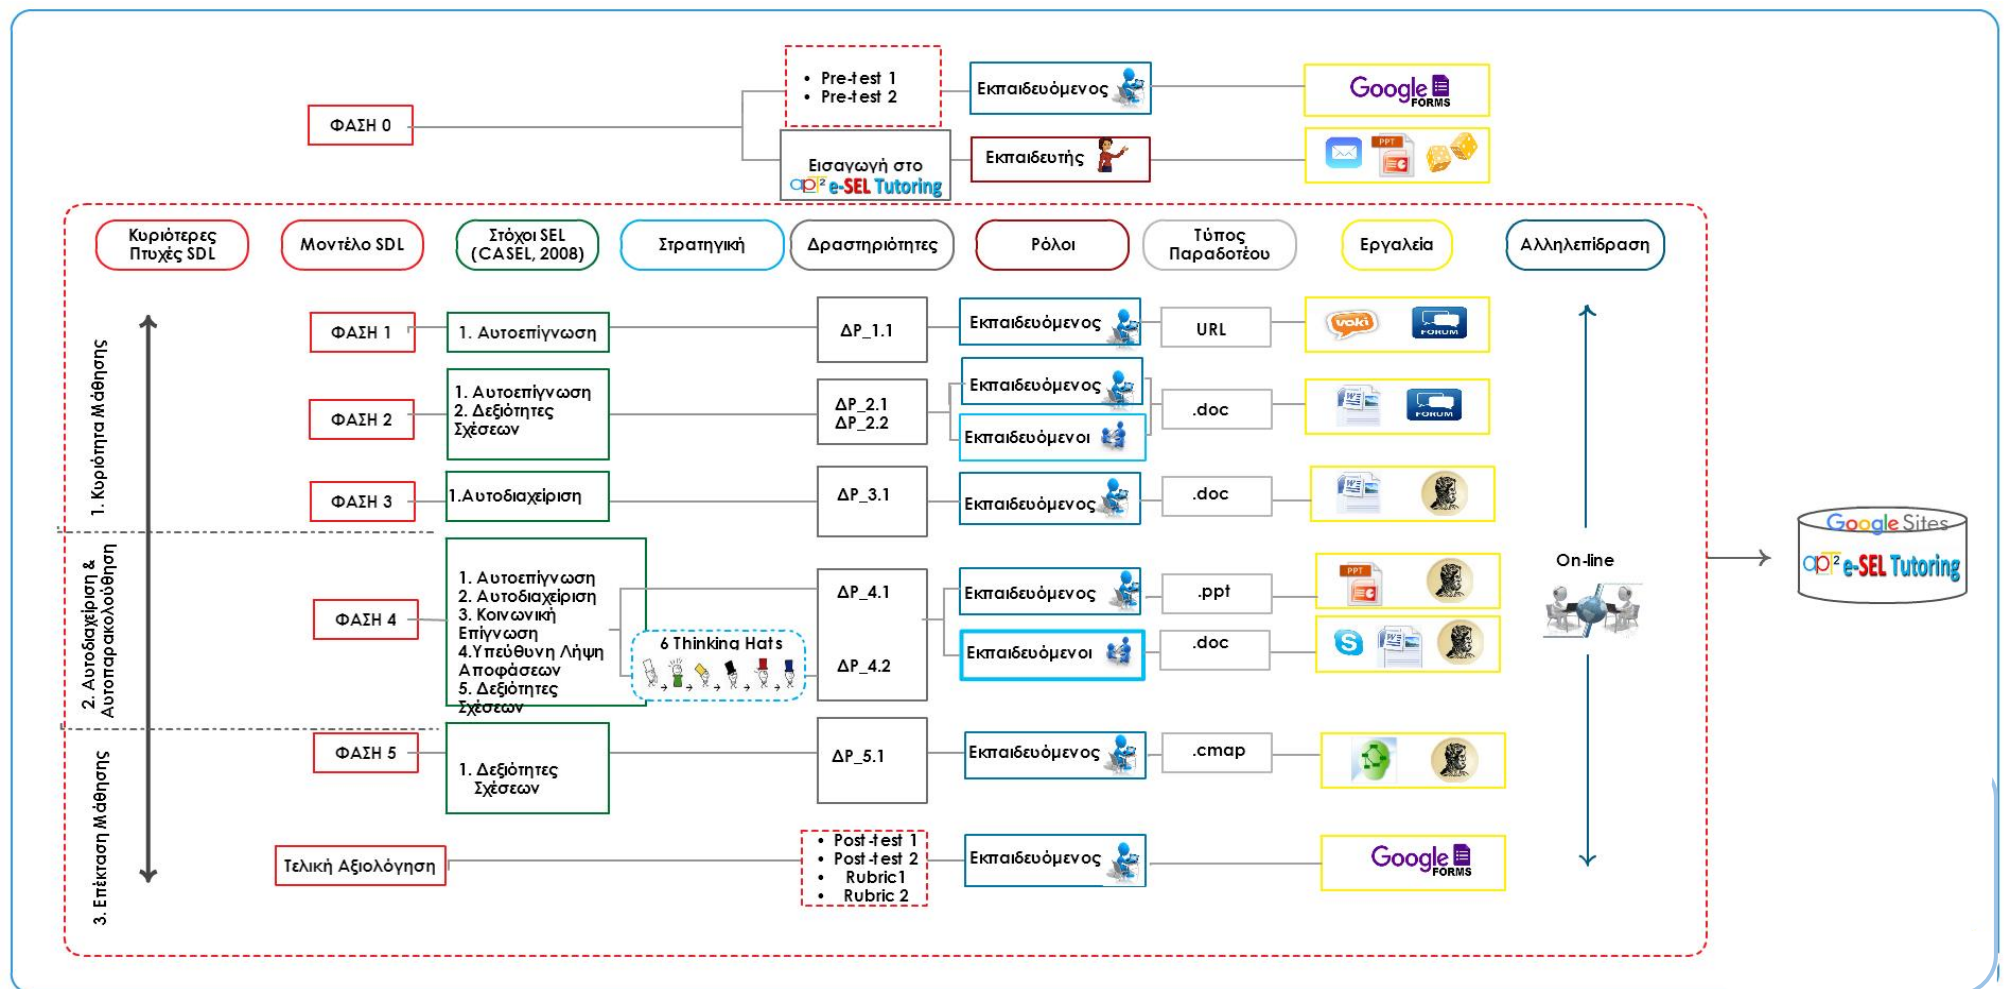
ΦΑΣΗ 0

• Pre-test 1
• Pre-test 2

Εκπαιδευόμενος

Google FORMS

Εισαγωγή στο ap² e-SEL Tutoring

Εκπαιδευτής

PPT

Κυριότερες Πτυχές SDL

Μοντέλο SDL

Στόχοι SEL (CASEL, 2008)

Στρατηγική

Δραστηριότητες

Ρόλοι

Τύπος Παραδοτέου

Εργαλεία

Αλληλεπίδραση

1. Κυριότητα Μάθησης

2. Αυτοδιαχείριση & Αυτοπαρακολούθηση

3. Επέκταση Μάθησης

ΦΑΣΗ 1

1. Αυτοεπίγνωση

ΔΡ_1.1

Εκπαιδευόμενος

URL

voki

FORUM

ΦΑΣΗ 2

1. Αυτοεπίγνωση
2. Δεξιότητες Σχέσεων

ΔΡ_2.1
ΔΡ_2.2

Εκπαιδευόμενος

Εκπαιδευόμενοι

.doc

FORUM

ΦΑΣΗ 3

1.Αυτοδιαχείριση

ΔΡ_3.1

Εκπαιδευόμενος

.doc

ΦΑΣΗ 4

1. Αυτοεπίγνωση
2. Αυτοδιαχείριση
3. Κοινωνική Επίγνωση
4.Υπεύθυνη Λήψη Αποφάσεων
5. Δεξιότητες Σχέσεων

6 Thinking Hats

ΔΡ_4.1

ΔΡ_4.2

Εκπαιδευόμενος

Εκπαιδευόμενοι

.ppt

.doc

PPT

On-line

ΦΑΣΗ 5

1. Δεξιότητες Σχέσεων

ΔΡ_5.1

Εκπαιδευόμενος

.cmap

Τελική Αξιολόγηση

• Post-test 1
• Post-test 2
• Rubric1
• Rubric 2

Εκπαιδευόμενος

Google FORMS

Google Sites
ap² e-SEL Tutoring